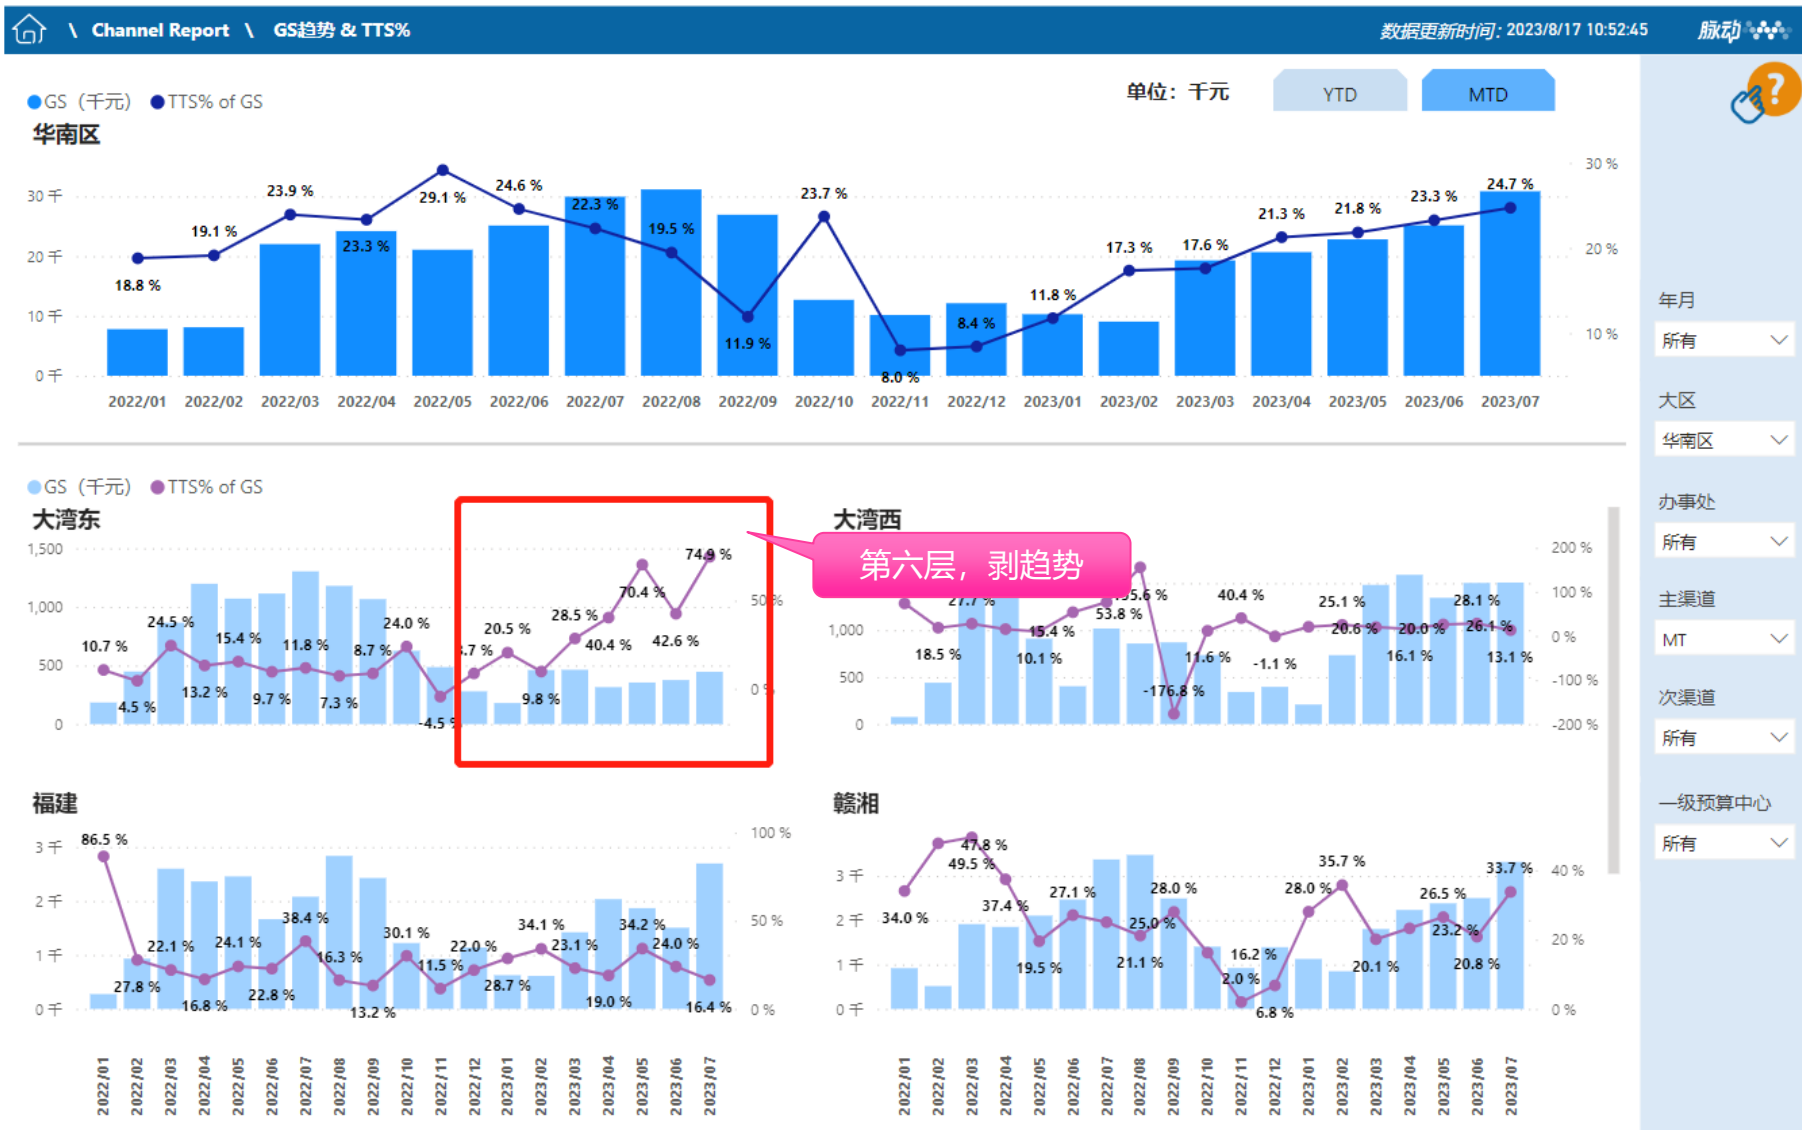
\ Channel Report \ GS趋势 & TTS%

数据更新时间: 2023/8/17 10:52:45

脉动

GS（千元） TTS% of GS

单位：千元

YTD

MTD

华南区

30 千
20 千
10 千
0 千

30 %
20 %
10 %

18.8 %
19.1 %
23.9 %
23.3 %
29.1 %
24.6 %
22.3 %
19.5 %
11.9 %
23.7 %
8.0 %
8.4 %
11.8 %
17.3 %
17.6 %
21.3 %
21.8 %
23.3 %
24.7 %

2022/01 2022/02 2022/03 2022/04 2022/05 2022/06 2022/07 2022/08 2022/09 2022/10 2022/11 2022/12 2023/01 2023/02 2023/03 2023/04 2023/05 2023/06 2023/07

年月
所有

大区
华南区

办事处
所有

主渠道
MT

次渠道
所有

一级预算中心
所有

GS（千元） TTS% of GS

大湾东

1,500
1,000
500
0

10.7 %
4.5 %
24.5 %
13.2 %
15.4 %
9.7 %
11.8 %
7.3 %
8.7 %
24.0 %
-4.5 %
.7 %
20.5 %
9.8 %
28.5 %
40.4 %
70.4 %
42.6 %
74.9 %

50 %
0 %

第六层，剥趋势

大湾西

1,000
500
0

18.5 %
27.7 %
10.1 %
15.4 %
53.8 %
55.6 %
-176.8 %
11.6 %
40.4 %
-1.1 %
25.1 %
20.6 %
16.1 %
20.0 %
28.1 %
26.1 %
13.1 %

200 %
100 %
0 %
-100 %
-200 %

福建

3 千
2 千
1 千
0 千

86.5 %
27.8 %
22.1 %
16.8 %
24.1 %
22.8 %
38.4 %
16.3 %
13.2 %
30.1 %
11.5 %
22.0 %
28.7 %
34.1 %
23.1 %
19.0 %
34.2 %
24.0 %
16.4 %

100 %
50 %
0 %

赣湘

3 千
2 千
1 千
0 千

34.0 %
49.5 %
47.8 %
37.4 %
19.5 %
27.1 %
21.1 %
25.0 %
28.0 %
16.2 %
2.0 %
6.8 %
28.0 %
35.7 %
20.1 %
26.5 %
23.2 %
20.8 %
33.7 %

40 %
20 %
0 %

2022/01 2022/02 2022/03 2022/04 2022/05 2022/06 2022/07 2022/08 2022/09 2022/10 2022/11 2022/12 2023/01 2023/02 2023/03 2023/04 2023/05 2023/06 2023/07

2022/01 2022/02 2022/03 2022/04 2022/05 2022/06 2022/07 2022/08 2022/09 2022/10 2022/11 2022/12 2023/01 2023/02 2023/03 2023/04 2023/05 2023/06 2023/07